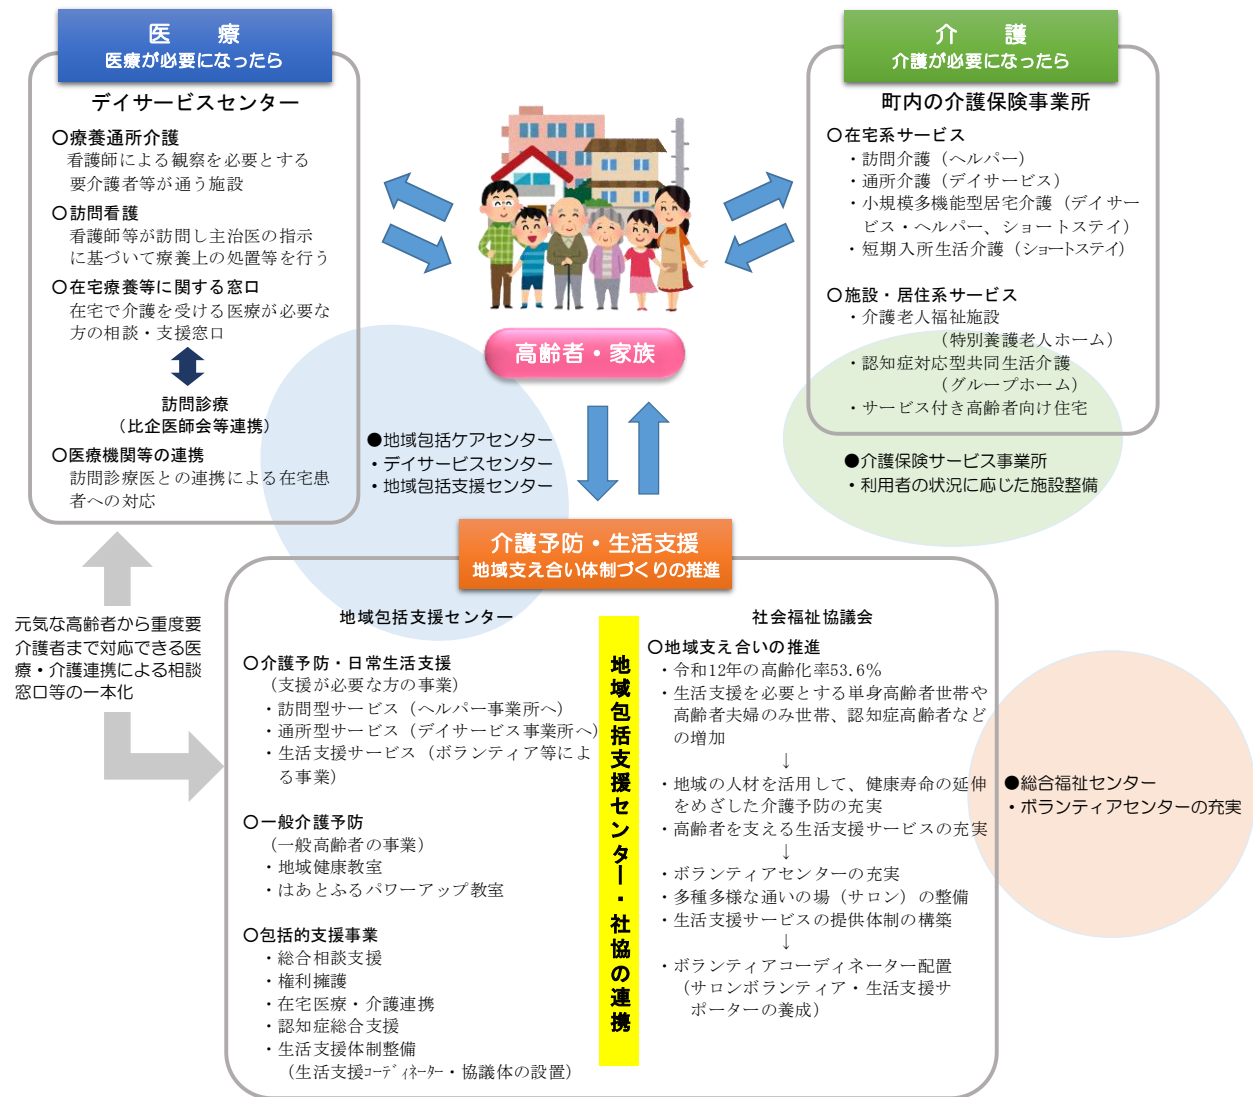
医　療
医療が必要になったら

デイサービスセンター

○療養通所介護
看護師による観察を必要とする要介護者等が通う施設

○訪問看護
看護師等が訪問し主治医の指示に基づいて療養上の処置等を行う

○在宅療養等に関する窓口
在宅で介護を受ける医療が必要な方の相談・支援窓口

訪問診療
（比企医師会等連携）

○医療機関等の連携
訪問診療医との連携による在宅患者への対応

介　護
介護が必要になったら

町内の介護保険事業所

○在宅系サービス
・訪問介護（ヘルパー）
・通所介護（デイサービス）
・小規模多機能型居宅介護（デイサービス・ヘルパー、ショートステイ）
・短期入所生活介護（ショートステイ）

○施設・居住系サービス
・介護老人福祉施設
（特別養護老人ホーム）
・認知症対応型共同生活介護
（グループホーム）
・サービス付き高齢者向け住宅

高齢者・家族

●地域包括ケアセンター
・デイサービスセンター
・地域包括支援センター

●介護保険サービス事業所
・利用者の状況に応じた施設整備

介護予防・生活支援
地域支え合い体制づくりの推進

元気な高齢者から重度要介護者まで対応できる医療・介護連携による相談窓口等の一本化

地域包括支援センター

○介護予防・日常生活支援
（支援が必要な方の事業）
・訪問型サービス（ヘルパー事業所へ）
・通所型サービス（デイサービス事業所へ）
・生活支援サービス（ボランティア等による事業）

○一般介護予防
（一般高齢者の事業）
・地域健康教室
・はあとふるパワーアップ教室

○包括的支援事業
・総合相談支援
・権利擁護
・在宅医療・介護連携
・認知症総合支援
・生活支援体制整備
（生活支援ｺｰﾃﾞｨﾈｰﾀｰ・協議体の設置）

地域包括支援センター・社協の連携

社会福祉協議会

○地域支え合いの推進
・令和12年の高齢化率53.6%
・生活支援を必要とする単身高齢者世帯や高齢者夫婦のみ世帯、認知症高齢者などの増加
↓
・地域の人材を活用して、健康寿命の延伸をめざした介護予防の充実
・高齢者を支える生活支援サービスの充実
↓
・ボランティアセンターの充実
・多種多様な通いの場（サロン）の整備
・生活支援サービスの提供体制の構築
↓
・ボランティアコーディネーター配置
（サロンボランティア・生活支援サポーターの養成）

●総合福祉センター
・ボランティアセンターの充実